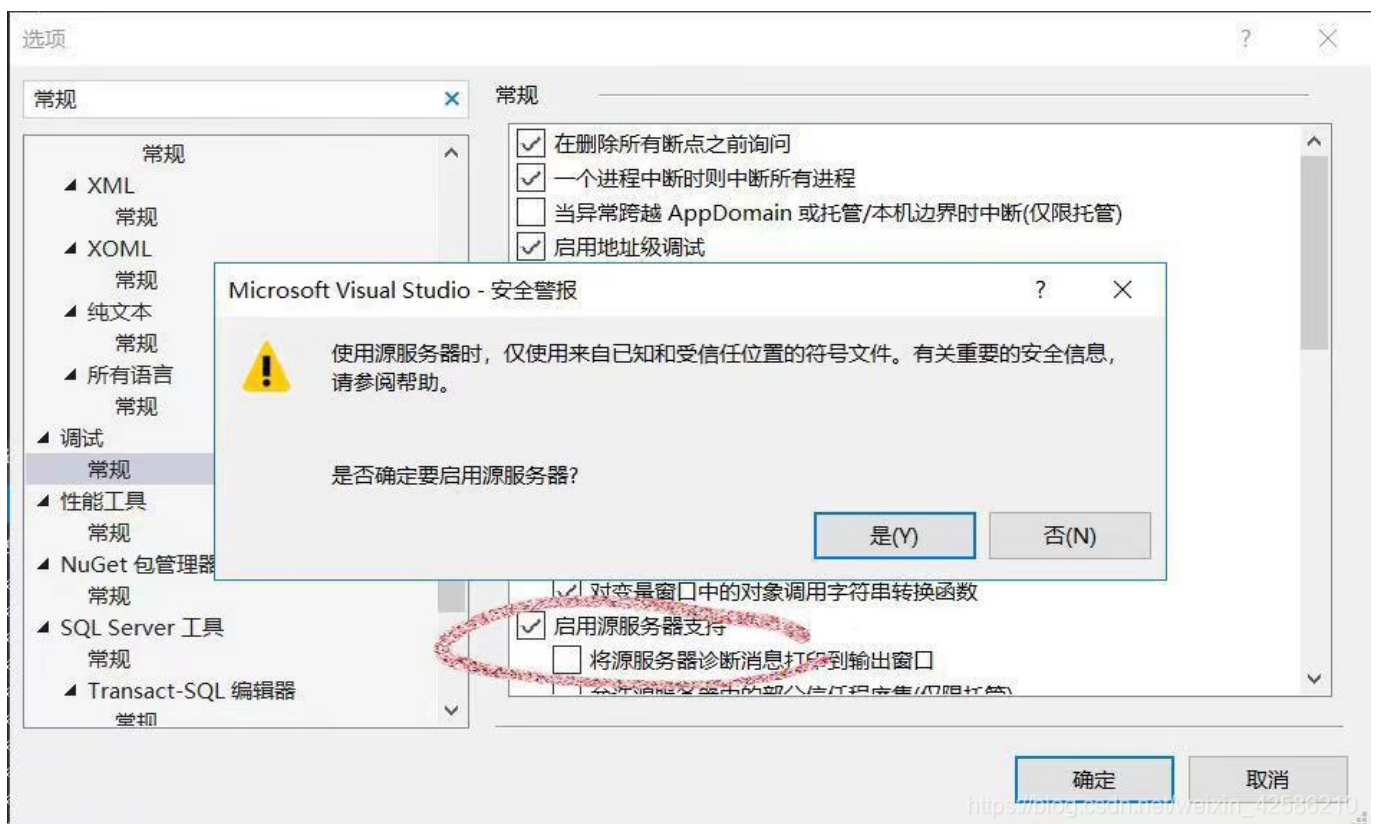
选项

?

×

常规

×

常规

常规

▲ XML

常规

▲ XOML

常规

▲ 纯文本

常规

▲ 所有语言

常规

▲ 调试

常规

▲ 性能工具

常规

▲ NuGet 包管理器

常规

▲ SQL Server 工具

常规

▲ Transact-SQL 编辑器

常规

在删除所有断点之前询问

一个进程中断时则中断所有进程

当异常跨越 AppDomain 或托管/本机边界时中断(仅限托管)

启用地址级调试

Microsoft Visual Studio - 安全警报

?

×

使用源服务器时，仅使用来自已知和受信任位置的符号文件。有关重要的安全信息，请参阅帮助。

是否确定要启用源服务器?

是(Y)

否(N)

对变量窗口中的对象调用字符串转换函数

启用源服务器支持

将源服务器诊断消息打印到输出窗口

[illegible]

确定

取消

https://blog.csdn.net/weixin_42580210